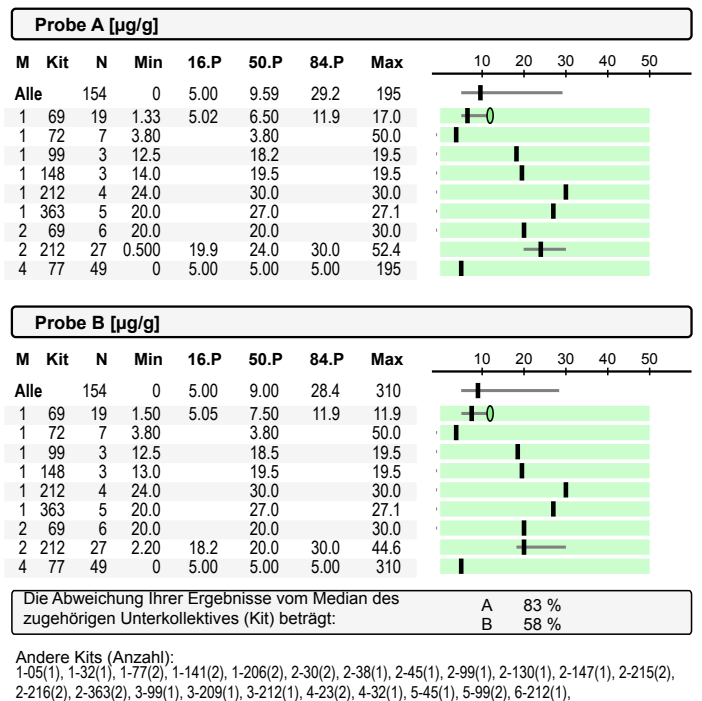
Probe A [µg/g]

| M | Kit | N | Min | 16.P | 50.P | 84.P | Max |
|---|---|---|---|---|---|---|---|
| Alle | | 154 | 0 | 5.00 | 9.59 | 29.2 | 195 |
| 1 | 69 | 19 | 1.33 | 5.02 | 6.50 | 11.9 | 17.0 |
| 1 | 72 | 7 | 3.80 | | 3.80 | | 50.0 |
| 1 | 99 | 3 | 12.5 | | 18.2 | | 19.5 |
| 1 | 148 | 3 | 14.0 | | 19.5 | | 19.5 |
| 1 | 212 | 4 | 24.0 | | 30.0 | | 30.0 |
| 1 | 363 | 5 | 20.0 | | 27.0 | | 27.1 |
| 2 | 69 | 6 | 20.0 | | 20.0 | | 30.0 |
| 2 | 212 | 27 | 0.500 | 19.9 | 24.0 | 30.0 | 52.4 |
| 4 | 77 | 49 | 0 | 5.00 | 5.00 | 5.00 | 195 |

10 20 30 40 50

Probe B [µg/g]

| M | Kit | N | Min | 16.P | 50.P | 84.P | Max |
|---|---|---|---|---|---|---|---|
| Alle | | 154 | 0 | 5.00 | 9.00 | 28.4 | 310 |
| 1 | 69 | 19 | 1.50 | 5.05 | 7.50 | 11.9 | 11.9 |
| 1 | 72 | 7 | 3.80 | | 3.80 | | 50.0 |
| 1 | 99 | 3 | 12.5 | | 18.5 | | 19.5 |
| 1 | 148 | 3 | 13.0 | | 19.5 | | 19.5 |
| 1 | 212 | 4 | 24.0 | | 30.0 | | 30.0 |
| 1 | 363 | 5 | 20.0 | | 27.0 | | 27.1 |
| 2 | 69 | 6 | 20.0 | | 20.0 | | 30.0 |
| 2 | 212 | 27 | 2.20 | 18.2 | 20.0 | 30.0 | 44.6 |
| 4 | 77 | 49 | 0 | 5.00 | 5.00 | 5.00 | 310 |

10 20 30 40 50

Die Abweichung Ihrer Ergebnisse vom Median des zugehörigen Unterkollektives (Kit) beträgt:
A 83 %
B 58 %

Andere Kits (Anzahl):
1-05(1), 1-32(1), 1-77(2), 1-141(2), 1-206(2), 2-30(2), 2-38(1), 2-45(1), 2-99(1), 2-130(1), 2-147(1), 2-215(2), 2-216(2), 2-363(2), 3-99(1), 3-209(1), 3-212(1), 4-23(2), 4-32(1), 5-45(1), 5-99(2), 6-212(1),